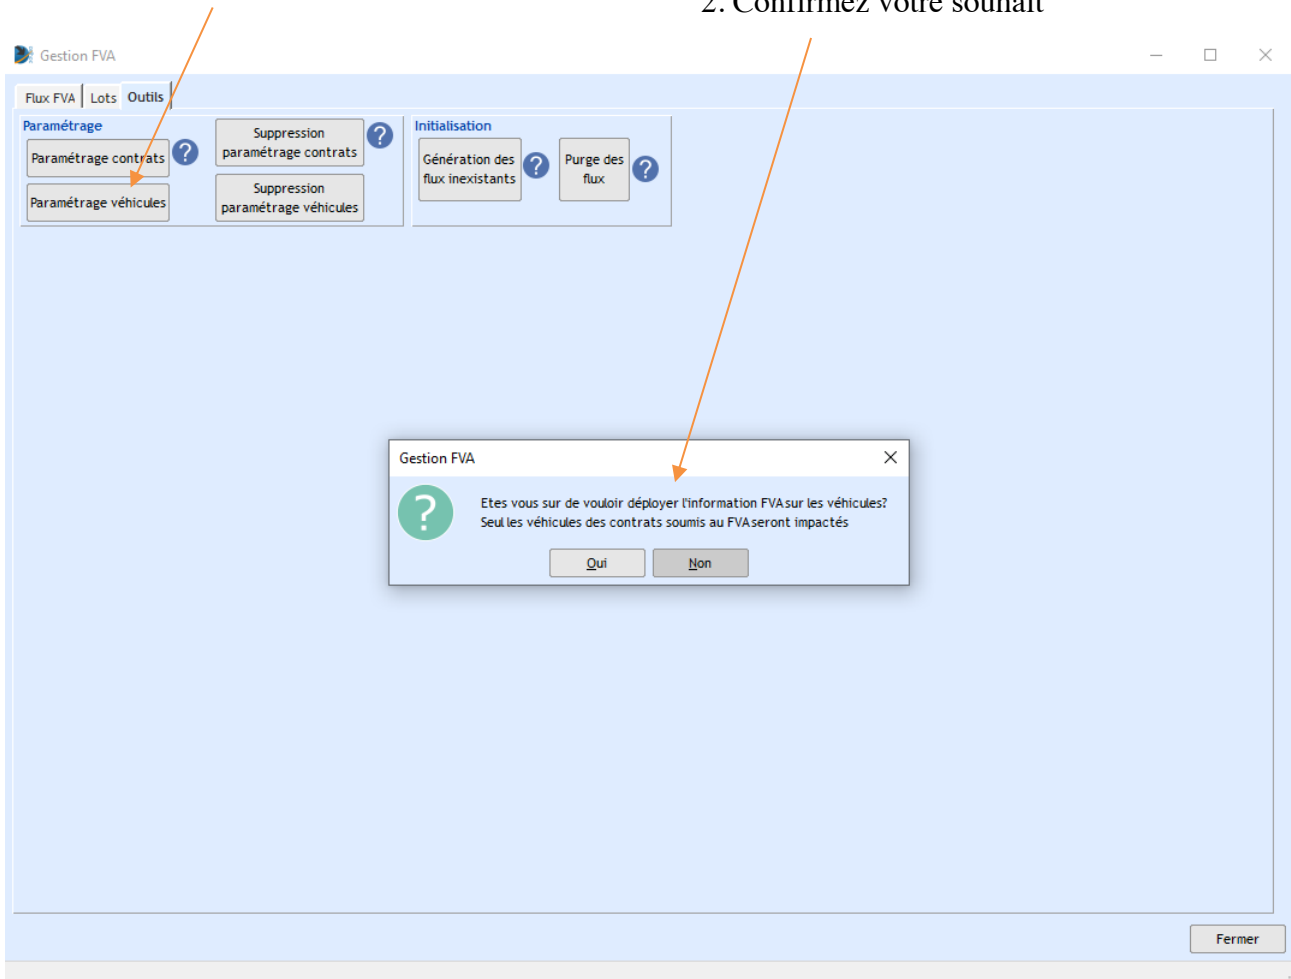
2. Confirmez votre souhait

Gestion FVA

Flux FVA | Lots | Outils

Paramétrage

Paramétrage contrats

Paramétrage véhicules

Suppression paramétrage contrats

Suppression paramétrage véhicules

Initialisation

Génération des flux inexistants

Purge des flux

Gestion FVA

Etes vous sur de vouloir déployer l'information FVA sur les véhicules?
Seul les véhicules des contrats soumis au FVA seront impactés

Oui

Non

Fermer